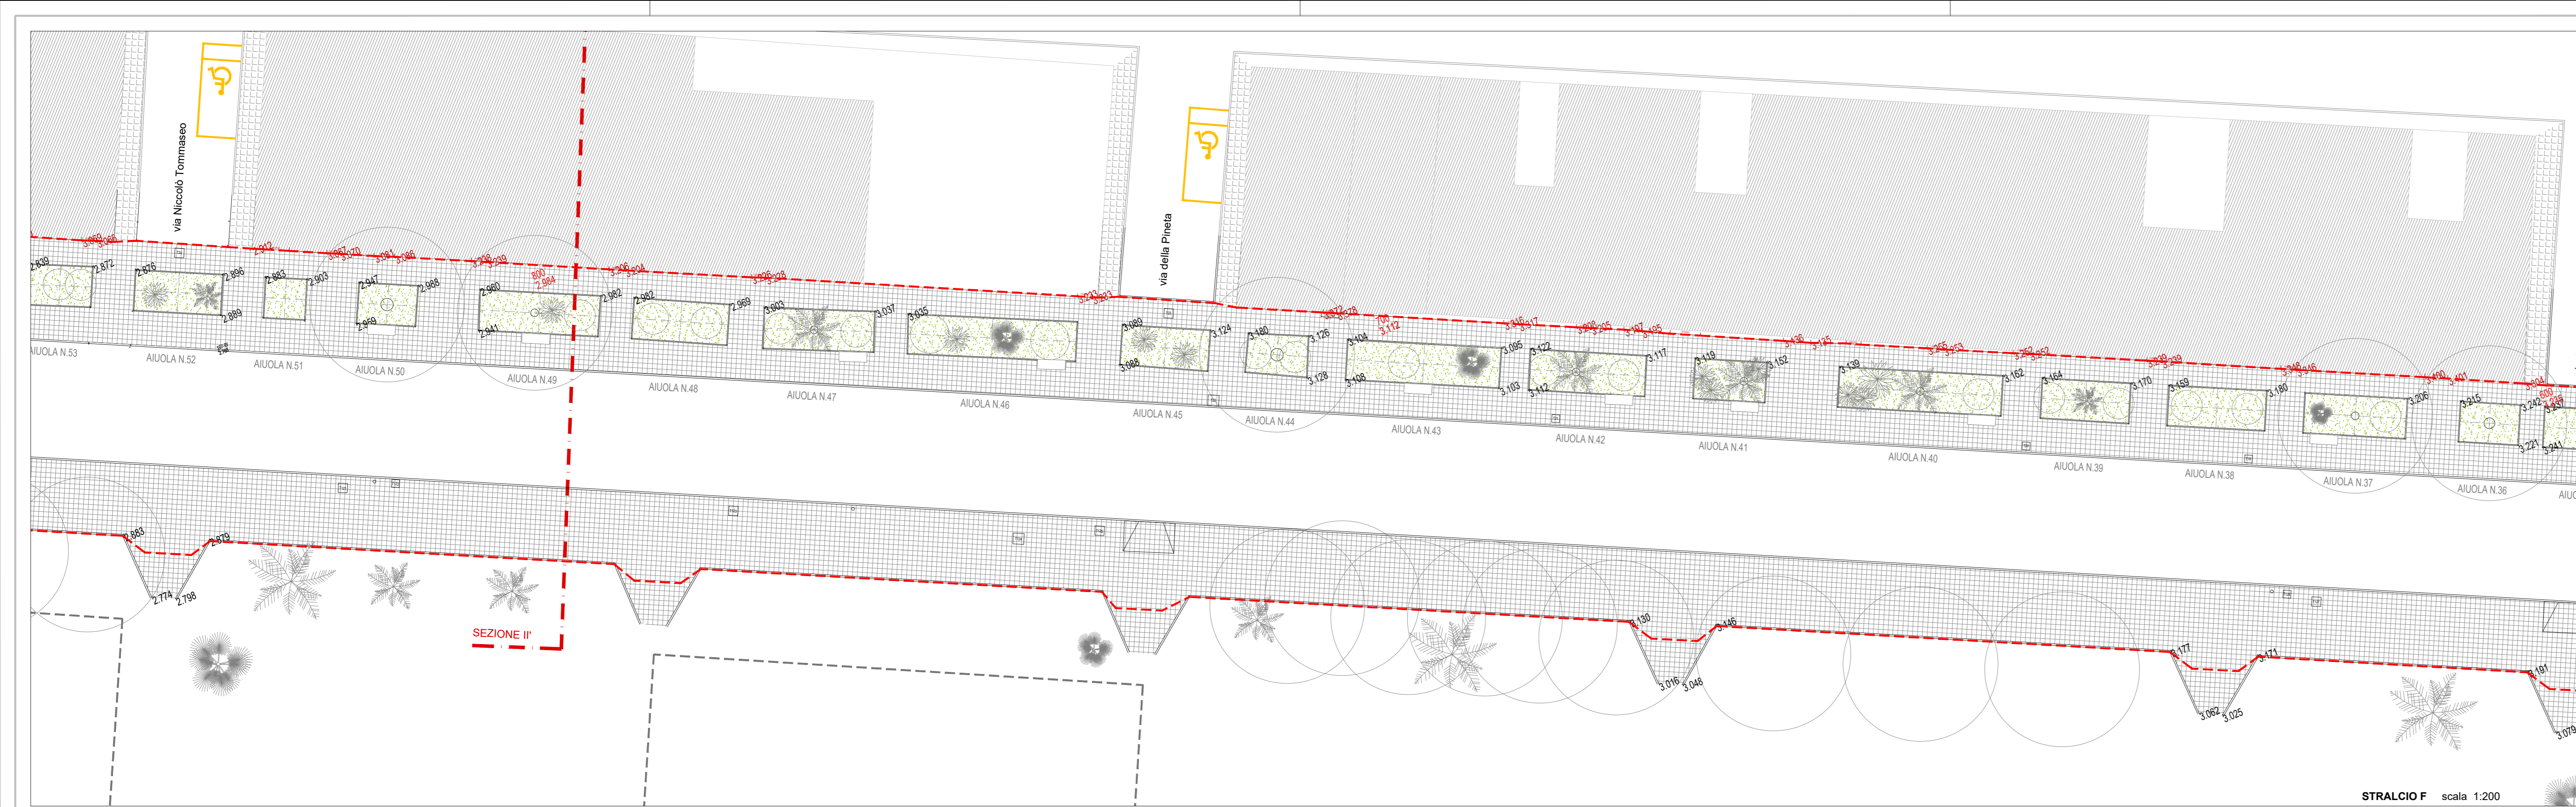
via Niccolò Tommaseo

via della Pineta

2.839
2.872
2.876
2.896
2.889
2.883
2.903
2.947
2.988
2.959
2.960
2.941
2.992
2.982
2.969
3.003
3.037
3.035
3.089
3.124
3.098
3.180
3.126
3.128
3.104
3.108
3.095
3.103
3.122
3.112
3.117
3.119
3.152
3.139
3.162
3.164
3.170
3.159
3.180
3.206
3.215
3.242
3.221
3.241

800
2.984
700
3.112

AIUOLA N.53
AIUOLA N.52
AIUOLA N.51
AIUOLA N.50
AIUOLA N.49
AIUOLA N.48
AIUOLA N.47
AIUOLA N.46
AIUOLA N.45
AIUOLA N.44
AIUOLA N.43
AIUOLA N.42
AIUOLA N.41
AIUOLA N.40
AIUOLA N.39
AIUOLA N.38
AIUOLA N.37
AIUOLA N.36

2.883
2.879
2.774
2.798
3.130
3.146
3.016
3.048
3.177
3.171
3.062
3.025
3.191
3.079

SEZIONE II'

STRALCIO F scala 1:200